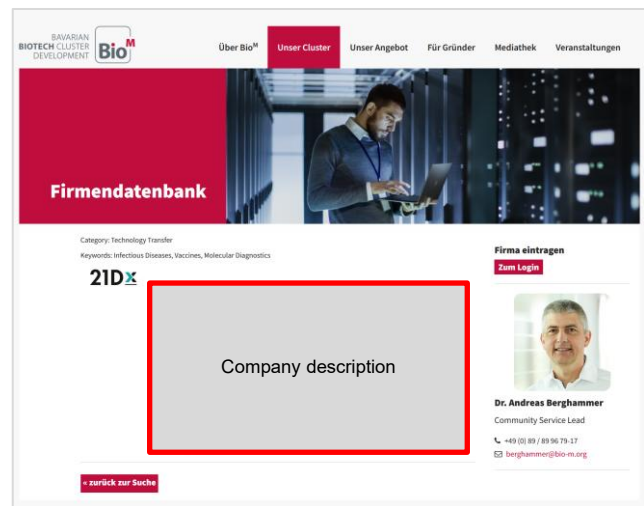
BAVARIAN BIOTECH CLUSTER DEVELOPMENT $Bio^M$

Über $Bio^M$ Unser Cluster Unser Angebot Für Gründer Mediathek Veranstaltungen

Firmendatenbank

Category: Technology Transfer

Keywords: Infectious Diseases, Vaccines, Molecular Diagnostics

21Dx

Company description

Firma eintragen

Zum Login

Dr. Andreas Berghammer

Community Service Lead

+49 (0) 89 / 89 96 79-17

berghammer@bio-m.org

« zurück zur Suche